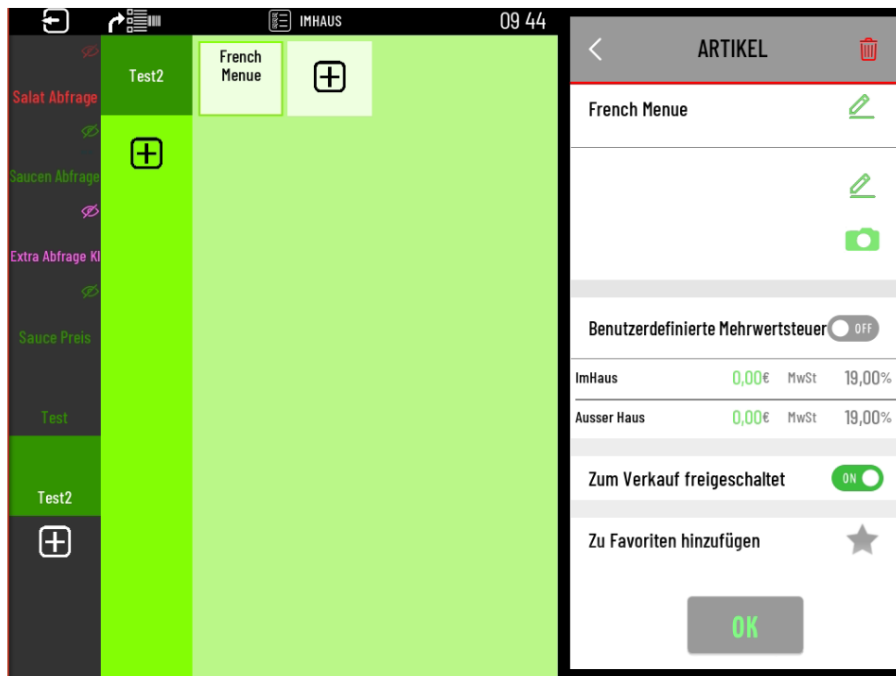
IMHAUS

09 44

Salat Abfrage

Saucen Abfrage

Extra Abfrage Kl

Sauce Preis

Test

Test2

Test2

French Menue

ARTIKEL

French Menue

Benutzerdefinierte Mehrwertsteuer OFF

| ImHaus | 0,00€ | MwSt | 19,00% |
|---|---|---|---|
| Ausser Haus | 0,00€ | MwSt | 19,00% |

Zum Verkauf freigeschaltet ON

Zu Favoriten hinzufügen

OK